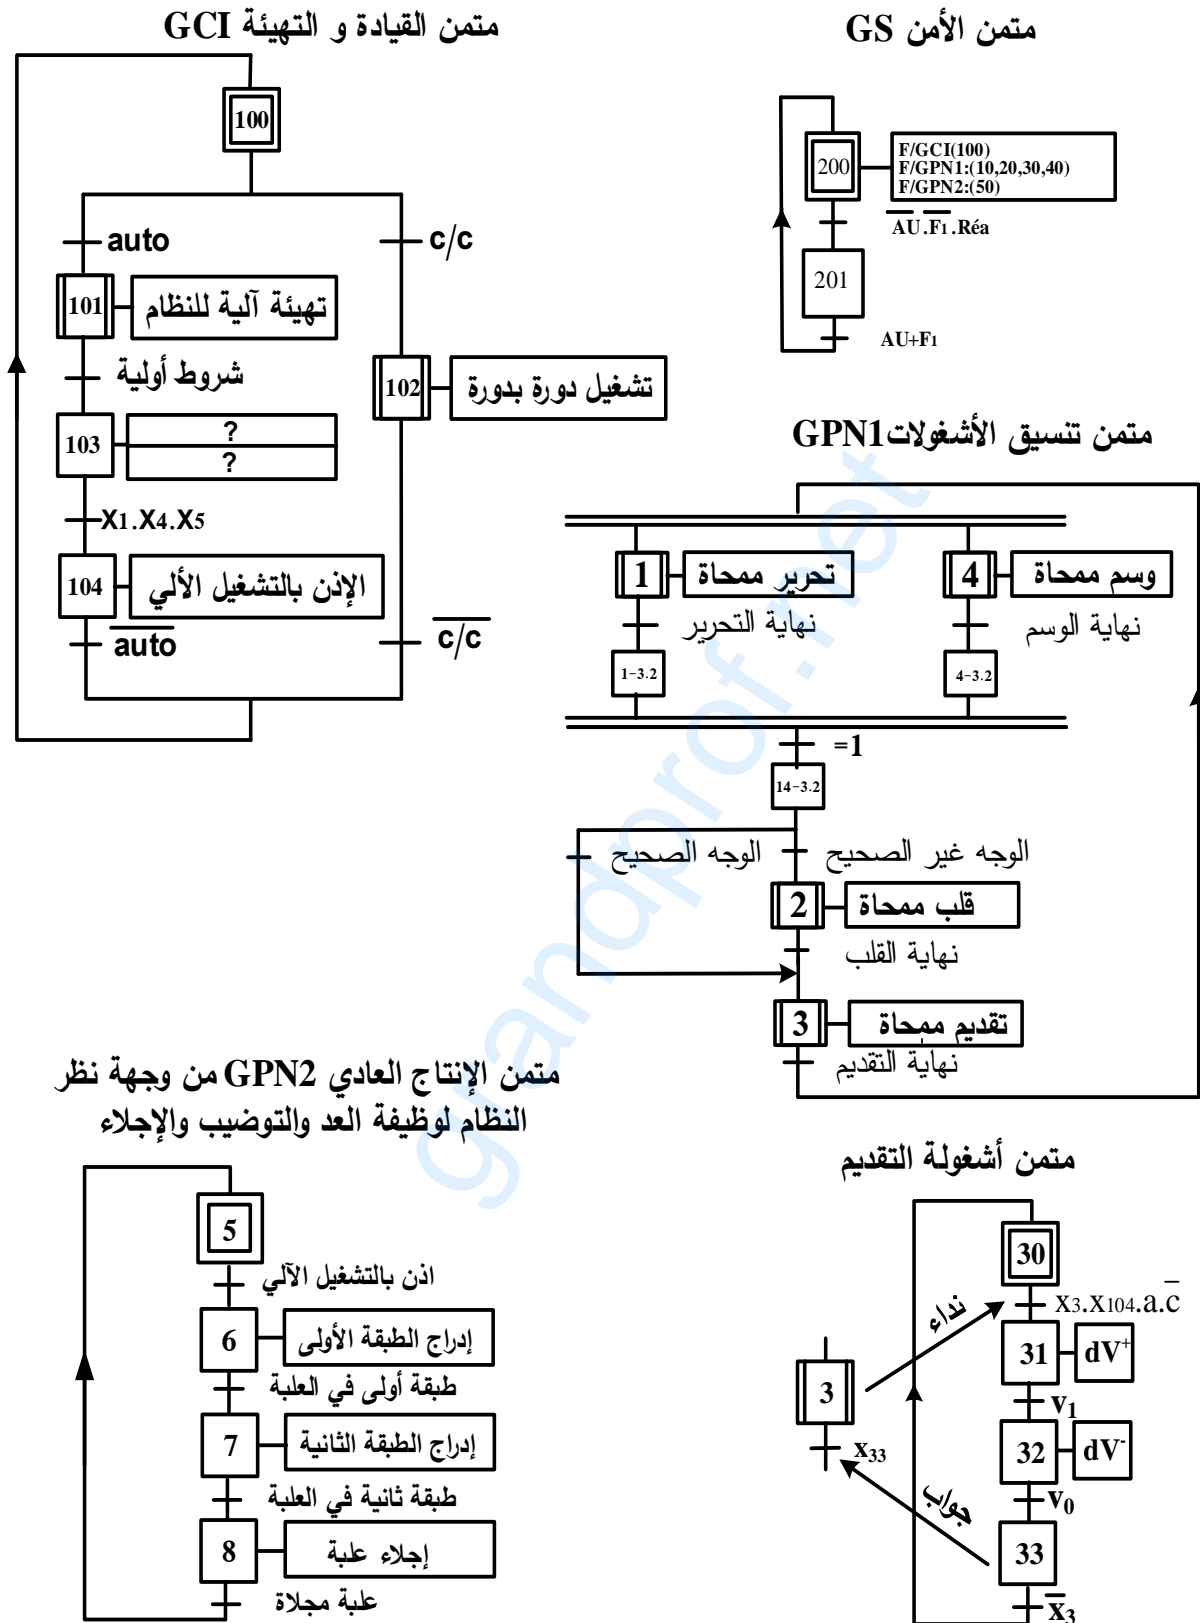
متمن القيادة و التهيئة GCI

100

auto

c/c

101 تهيئة آلية للنظام

شروط أولية

102 تشغيل دورة بدورة

103 ?
?

X1.X4.X5

104 الإذن بالتشغيل الألي

$\overline{auto}$

$\overline{c/c}$

متمن الأمن GS

200 F/GCI(100)
F/GPN1:(10,20,30,40)
F/GPN2:(50)

$\overline{AU}.\overline{F1}.Réa$

201

AU+F1

متمن تنسيق الأشغولاتGPN1

1 تحرير ممحاة

4 وسم ممحاة

نهاية التحرير

نهاية الوسم

1-3.2

4-3.2

=1

14-3.2

الوجه الصحيح

الوجه غير الصحيح

2 قلب ممحاة

نهاية القلب

3 تقديم ممحاة

نهاية التقديم

متمن الإنتاج العادي GPN2 من وجهة نظر النظام لوظيفة العد والتوضيب والإجلاء

5

اذن بالتشغيل الآلي

6 إدراج الطبقة الأولى

طبقة أولى في العلبة

7 إدراج الطبقة الثانية

طبقة ثانية في العلبة

8 إجلاء علبة

علبة مجلاة

متمن أشغولة التقديم

30

X3.X104.a.$\overline{c}$

نداء

3

31 $dV^+$

$v_1$

$x_{33}$

32 $dV^-$

$v_0$

جواب

33

$\overline{x_3}$